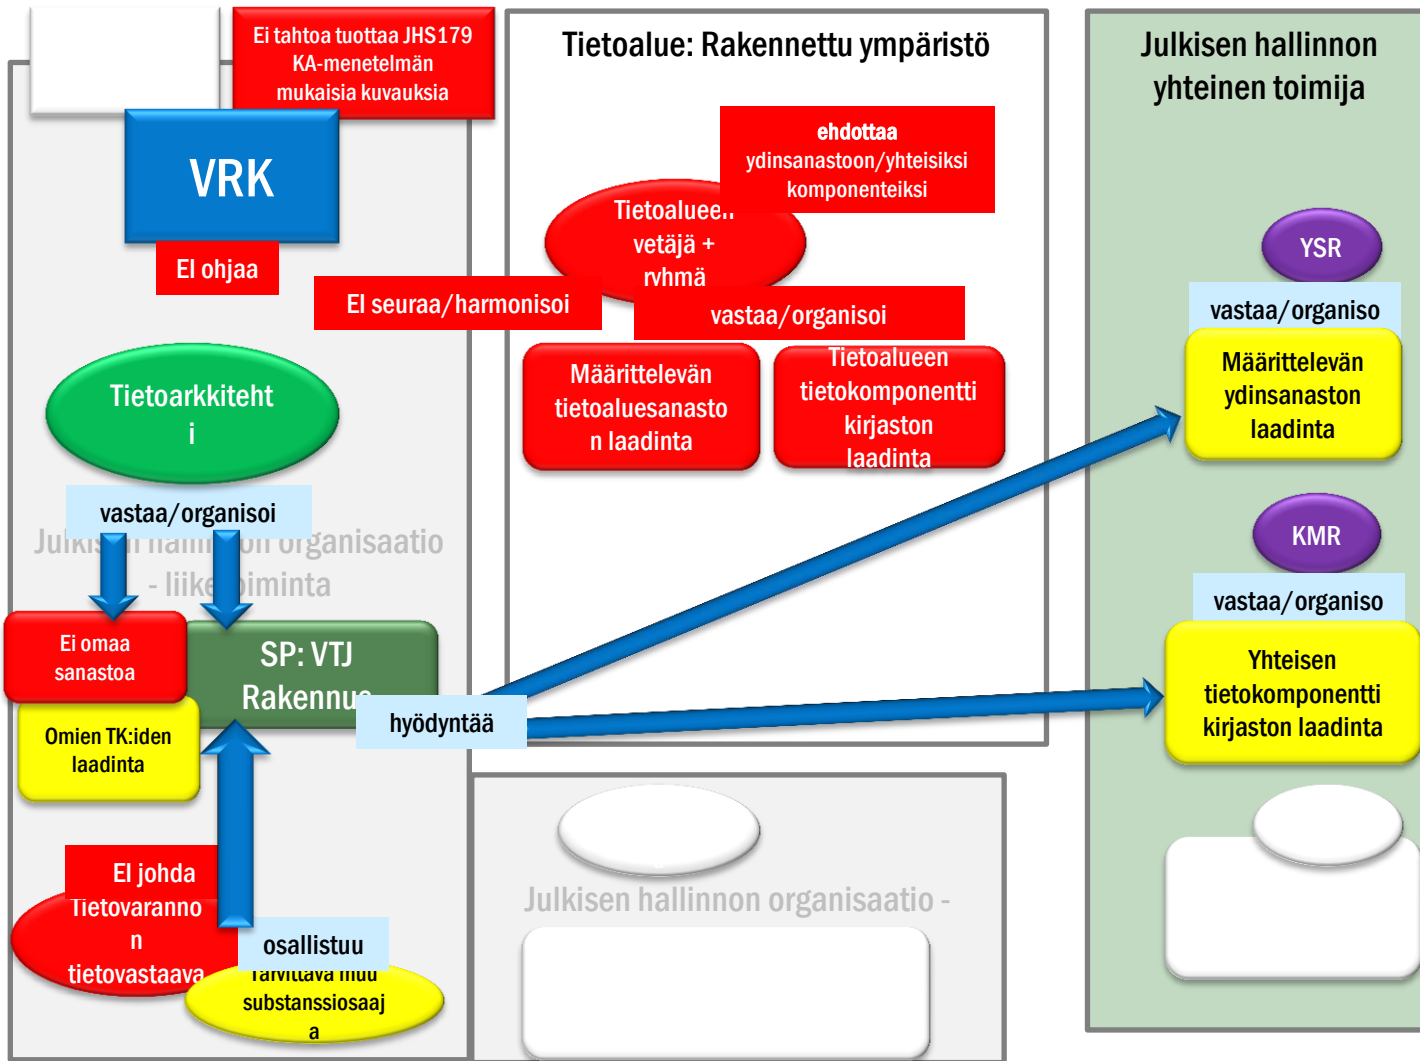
Ei tahtoa tuottaa JHS179 KA-menetelmän mukaisia kuvauksia

VRK

Ei ohjaa

Ei seuraa/harmonisoi

Tietoarkkitehti

vastaa/organisoi

Julkis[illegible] hallin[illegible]on organisaatio - liike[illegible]toiminta

Ei omaa sanastoa

SP: VTJ Rakennu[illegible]

Omien TK:iden laadinta

Ei johda Tietovaranno n tietovastaava

osallistuu

Tarvittava muu substanssiosaaja

hyödyntää

Tietoalue: Rakennettu ympäristö

ehdottaa ydinsanastoon/yhteisiksi komponenteiksi

Tietoalueen vetäjä + ryhmä

vastaa/organisoi

Määrittelevän tietoaluesanaston laadinta

Tietoalueen tietokomponentti kirjaston laadinta

Julkisen hallinnon organisaatio -

Julkisen hallinnon yhteinen toimija

YSR

vastaa/organiso

Määrittelevän ydinsanaston laadinta

KMR

vastaa/organiso

Yhteisen tietokomponentti kirjaston laadinta